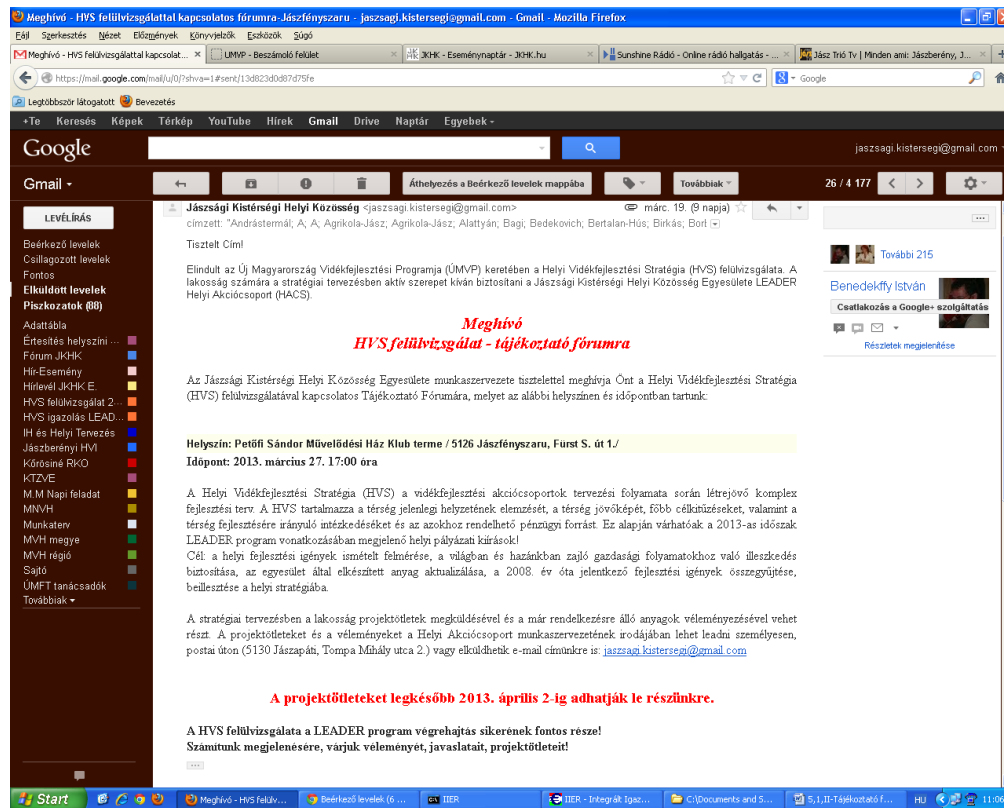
Meghívó - HVS felülvizsgálattal kapcsolatos fórumra-Jászfényszaru - jaszsagi.kistersegi@gmail.com - Gmail - Mozilla Firefox

Fájl Szerkesztés Nézet Előzmények Könyvjelzők Eszközök Súgó

Meghívó - HVS felülvizsgálattal kapcsolat... × | UMVP - Beszámoló felület × | JKHK - Eseménynaptár - JKHK.hu × | Sunshine Rádió - Online rádió hallgatás - ... × | Jász Trió Tv | Minden ami: Jászberény, J... ×

https://mail.google.com/mail/u/0/?shva=1#sent/13d823d0d87d75fe

Google

Legtöbbször látogatott Bevezetés

+Te Keresés Képek Térkép YouTube Hírek Gmail Drive Naptár Egyebek

Google

jaszsagi.kistersegi@gmail.com

Gmail

Áthelyezés a Beérkező levelek mappába

Továbbiak

26 / 4 177

LEVÉLÍRÁS

Beérkező levelek
Csillagozott levelek
Fontos
Elküldött levelek
Piszkozatok (88)
Adattábla
Értesítés helyszíni ...
Fórum JKHK
Hír-Esemény
Hírlevél JKHK E.
HVS felülvizsgálat 2...
HVS igazolás LEAD...
IH és Helyi Tervezés
Jászberényi HVI
Kőrösiné RKO
KTZVE
M.M Napi feladat
MNVH
Munkaterv
MVH megye
MVH régió
Sajtó
ÚMFT tanácsadók
Továbbiak

Jászsági Kistérségi Helyi Közösség <jaszsagi.kistersegi@gmail.com>
márc. 19. (9 napja)
címzett: "Andrástermál; A; A; Agrikola-Jász; Agrikola-Jász; Alattyán; Bagi; Bedekovich; Bertalan-Hús; Birkás; Bort

Tisztelt Cím!

Elindult az Új Magyarország Vidékfejlesztési Programja (ÚMVP) keretében a Helyi Vidékfejlesztési Stratégia (HVS) felülvizsgálata. A lakosság számára a stratégiai tervezésben aktív szerepet kíván biztosítani a Jászsági Kistérségi Helyi Közösség Egyesülete LEADER Helyi Akciócsoport (HACS).

Meghívó
HVS felülvizsgálat - tájékoztató fórumra

Az Jászsági Kistérségi Helyi Közösség Egyesülete munkaszervezete tisztelettel meghívja Önt a Helyi Vidékfejlesztési Stratégia (HVS) felülvizsgálatával kapcsolatos Tájékoztató Fórumára, melyet az alábbi helyszínen és időpontban tartunk:

Helyszín: Petőfi Sándor Művelődési Ház Klub terme / 5126 Jászfényszaru, Fürst S. út 1./
Időpont: 2013. március 27. 17:00 óra

A Helyi Vidékfejlesztési Stratégia (HVS) a vidékfejlesztési akciócsoportok tervezési folyamata során létrejövő komplex fejlesztési terv. A HVS tartalmazza a térség jelenlegi helyzetének elemzését, a térség jövőképét, főbb célkitűzéseket, valamint a térség fejlesztésére irányuló intézkedéseket és az azokhoz rendelhető pénzügyi forrást. Ez alapján várhatóak a 2013-as időszak LEADER program vonatkozásában megjelenő helyi pályázati kiírások!
Cél: a helyi fejlesztési igények ismételt felmérése, a világban és hazánkban zajló gazdasági folyamatokhoz való illeszkedés biztosítása, az egyesület által elkészített anyag aktualizálása, a 2008. év óta jelentkező fejlesztési igények összegyűjtése, beillesztése a helyi stratégiába.

A stratégiai tervezésben a lakosság projektötletek megküldésével és a már rendelkezésre álló anyagok véleményezésével vehet részt. A projektötleteket és a véleményeket a Helyi Akciócsoport munkaszervezetének irodájában lehet leadni személyesen, postai úton (5130 Jászapáti, Tompa Mihály utca 2.) vagy elküldhetik e-mail címünkre is: jaszsagi.kistersegi@gmail.com

A projektötleteket legkésőbb 2013. április 2-ig adhatják le részünkre.

A HVS felülvizsgálata a LEADER program végrehajtás sikerének fontos része!
Számítunk megjelenésére, várjuk véleményét, javaslatait, projektötleteit!

További 215

Benedekffy István
Csatlakozás a Google+ szolgáltatás
Részletek megjelenítése

Start | Meghívó - HVS felülv... | Beérkező levelek (6 ... | IIER | IIER - Integrált Igaz... | C:\Documents and S... | 5,1,II-Tájékoztató f... | HU | 11:0